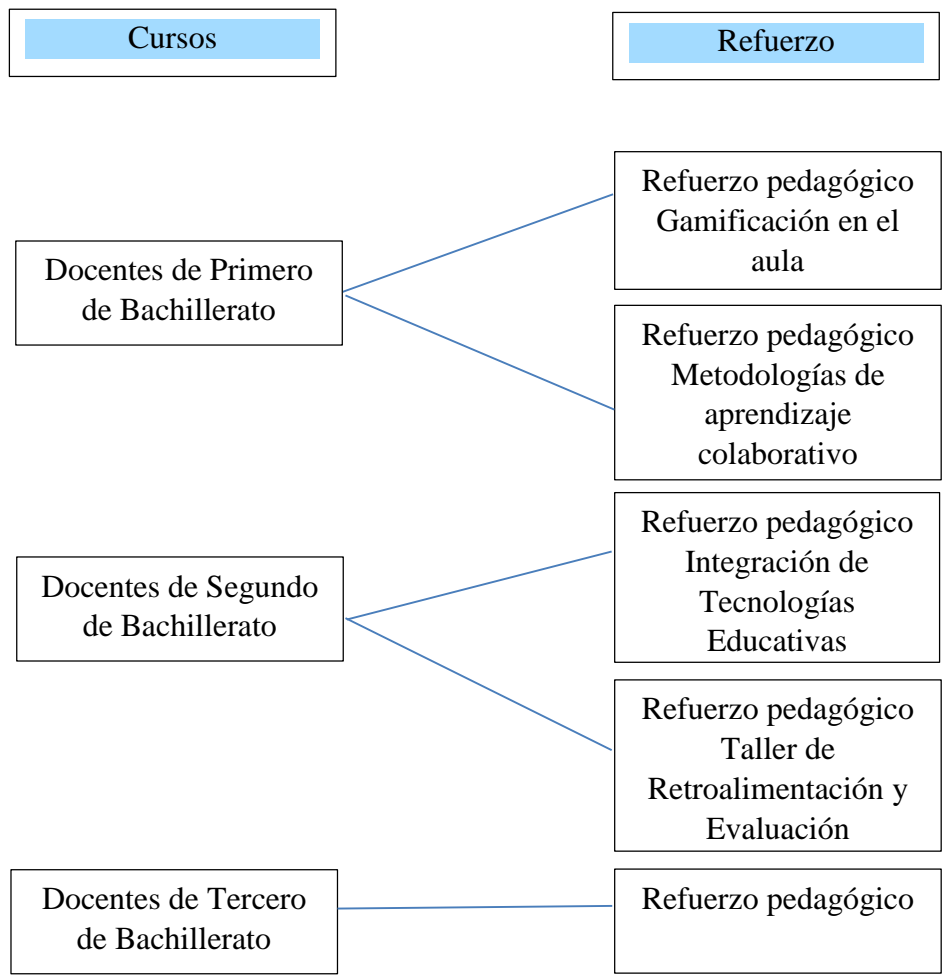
Cursos

Refuerzo

Docentes de Primero de Bachillerato

Refuerzo pedagógico Gamificación en el aula

Refuerzo pedagógico Metodologías de aprendizaje colaborativo

Docentes de Segundo de Bachillerato

Refuerzo pedagógico Integración de Tecnologías Educativas

Refuerzo pedagógico Taller de Retroalimentación y Evaluación

Docentes de Tercero de Bachillerato

Refuerzo pedagógico